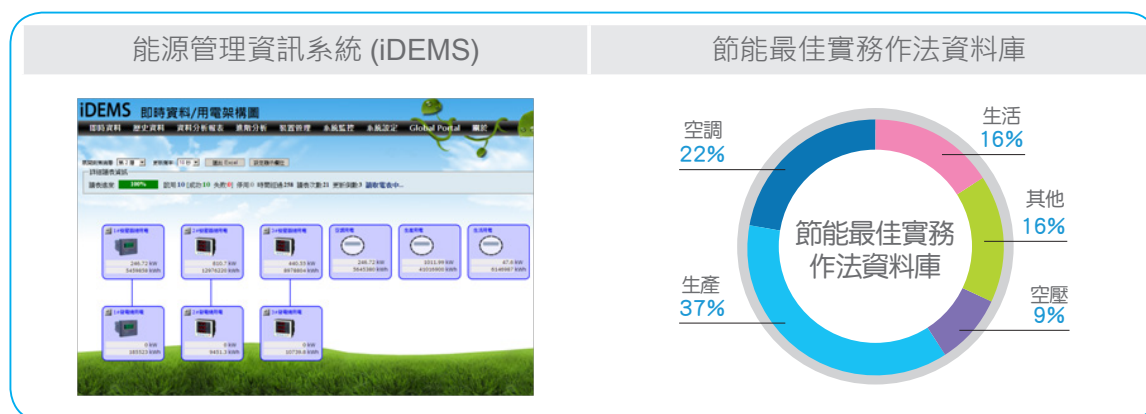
能源管理資訊系統 (iDEMS)

節能最佳實務作法資料庫

iDEMS 即時資料/用電架構圖

即時資料 歷史資料 資料分析報表 需量分析 能源管理 系統監控 系統設定 Global Portal 離開

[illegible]

246.72 kW
5459458 kWh

810.7 kW
12676220 kWh

440.33 kW
8978404 kWh

246.72 kW
5645380 kWh

1011.99 kW
41016900 kWh

67.6 kW
8148987 kWh

0 kW
185523 kWh

0 kW
9451.1 kWh

0 kW
10739.8 kWh

空調
22%

生活
16%

其他
16%

空壓
9%

生產
37%

節能最佳實務作法資料庫